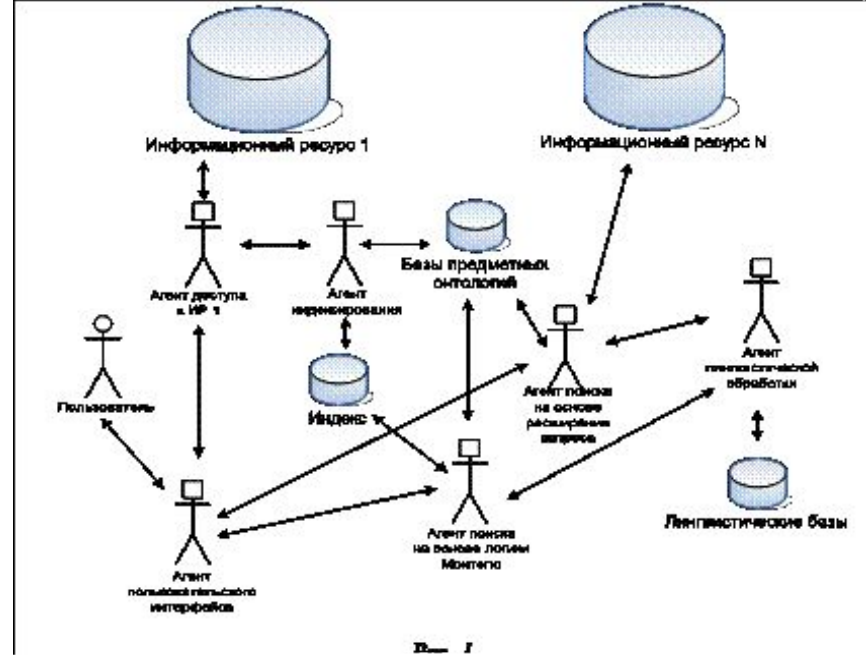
Информационный ресурс 1

Информационный ресурс N

Агент доступа к ИР 1

Агент индексирования

Базы предметных онтологий

Агент поиска на основе расширения запроса

Агент лингвистической обработки

Пользователь

Индекс 1

Агент поиска на основе логики Монтегю

Лингвистические базы

Агент пользовательского интерфейса

Рис. 1